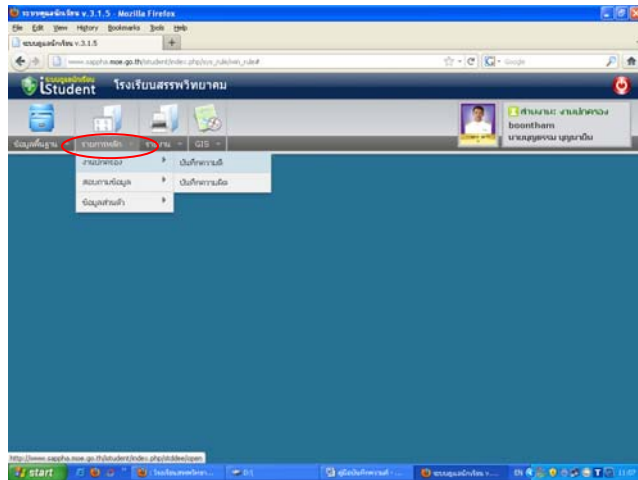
ระบบดูแลนักเรียน v.3.1.5 - Mozilla Firefox

File Edit View History Bookmarks Tools Help

ระบบดูแลนักเรียน v.3.1.5

www.sappha.moe.go.th/student/index.php/sys_rule/win_rule#

Google

ระบบดูแลนักเรียน
iStudent
โรงเรียนสรรพวิทยาคม

สถานะ: งานปกครอง
boontham
นายบุญธรรม บุญมาปืน

ข้อมูลพื้นฐาน
งานการหลัก
รายงาน
GIS

งานปกครอง
สอบถามข้อมูล
ข้อมูลส่วนตัว

บันทึกความดี
บันทึกความผิด

http://www.sappha.moe.go.th/student/index.php/stddee/open

start
โรงเรียนสรรพวิทยา...
D:\
คู่มือบันทึกความดี - ...
ระบบดูแลนักเรียน v...
EN
11:07